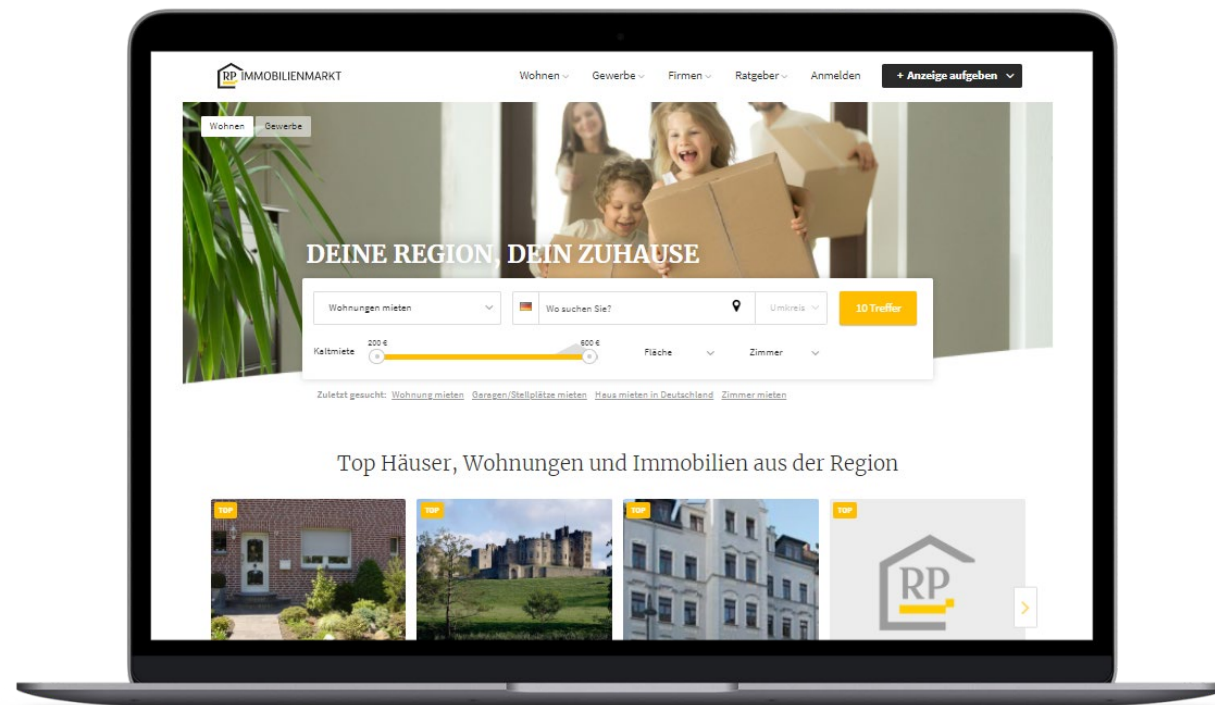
RP IMMOBILIENMARKT

Wohnen Gewerbe Firmen Ratgeber Anmelden + Anzeige aufgeben

Wohnen Gewerbe

DEINE REGION, DEIN ZUHAUSE

Wohnungen mieten

Wo suchen Sie?

Umkreis

10 Treffer

Kaltmiete 200 € 600 €

Fläche

Zimmer

Zuletzt gesucht: Wohnung mieten Garagen/Stellplätze mieten Haus mieten in Deutschland Zimmer mieten

Top Häuser, Wohnungen und Immobilien aus der Region

TOP

TOP

TOP

TOP

RP